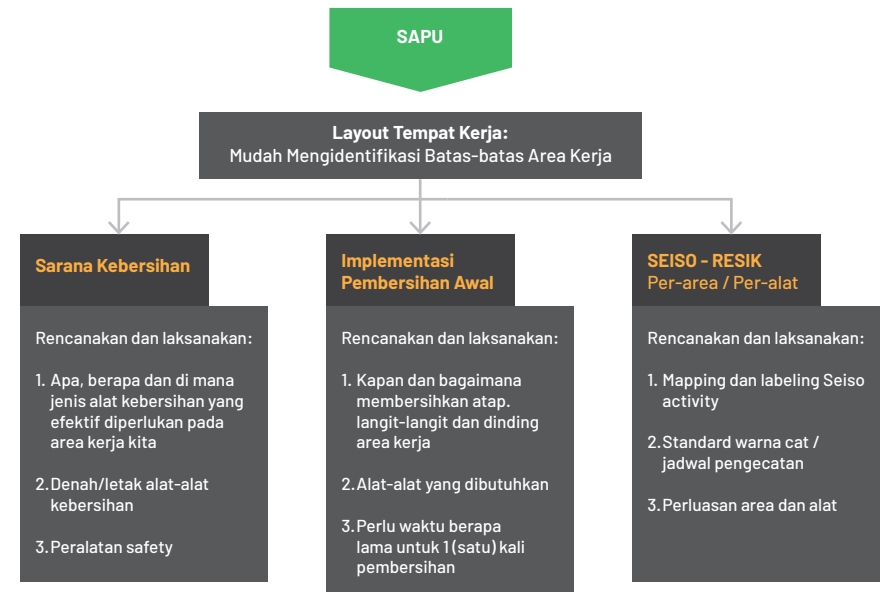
SAPU

Layout Tempat Kerja:
Mudah Mengidentifikasi Batas-batas Area Kerja

Sarana Kebersihan

Rencanakan dan laksanakan:

1. Apa, berapa dan di mana jenis alat kebersihan yang efektif diperlukan pada area kerja kita

2. Denah/letak alat-alat kebersihan

3. Peralatan safety

Implementasi Pembersihan Awal

Rencanakan dan laksanakan:

1. Kapan dan bagaimana membersihkan atap. langit-langit dan dinding area kerja

2. Alat-alat yang dibutuhkan

3. Perlu waktu berapa lama untuk 1 (satu) kali pembersihan

SEISO - RESIK
Per-area / Per-alat

Rencanakan dan laksanakan:

1. Mapping dan labeling Seiso activity

2. Standard warna cat / jadwal pengecatan

3. Perluasan area dan alat